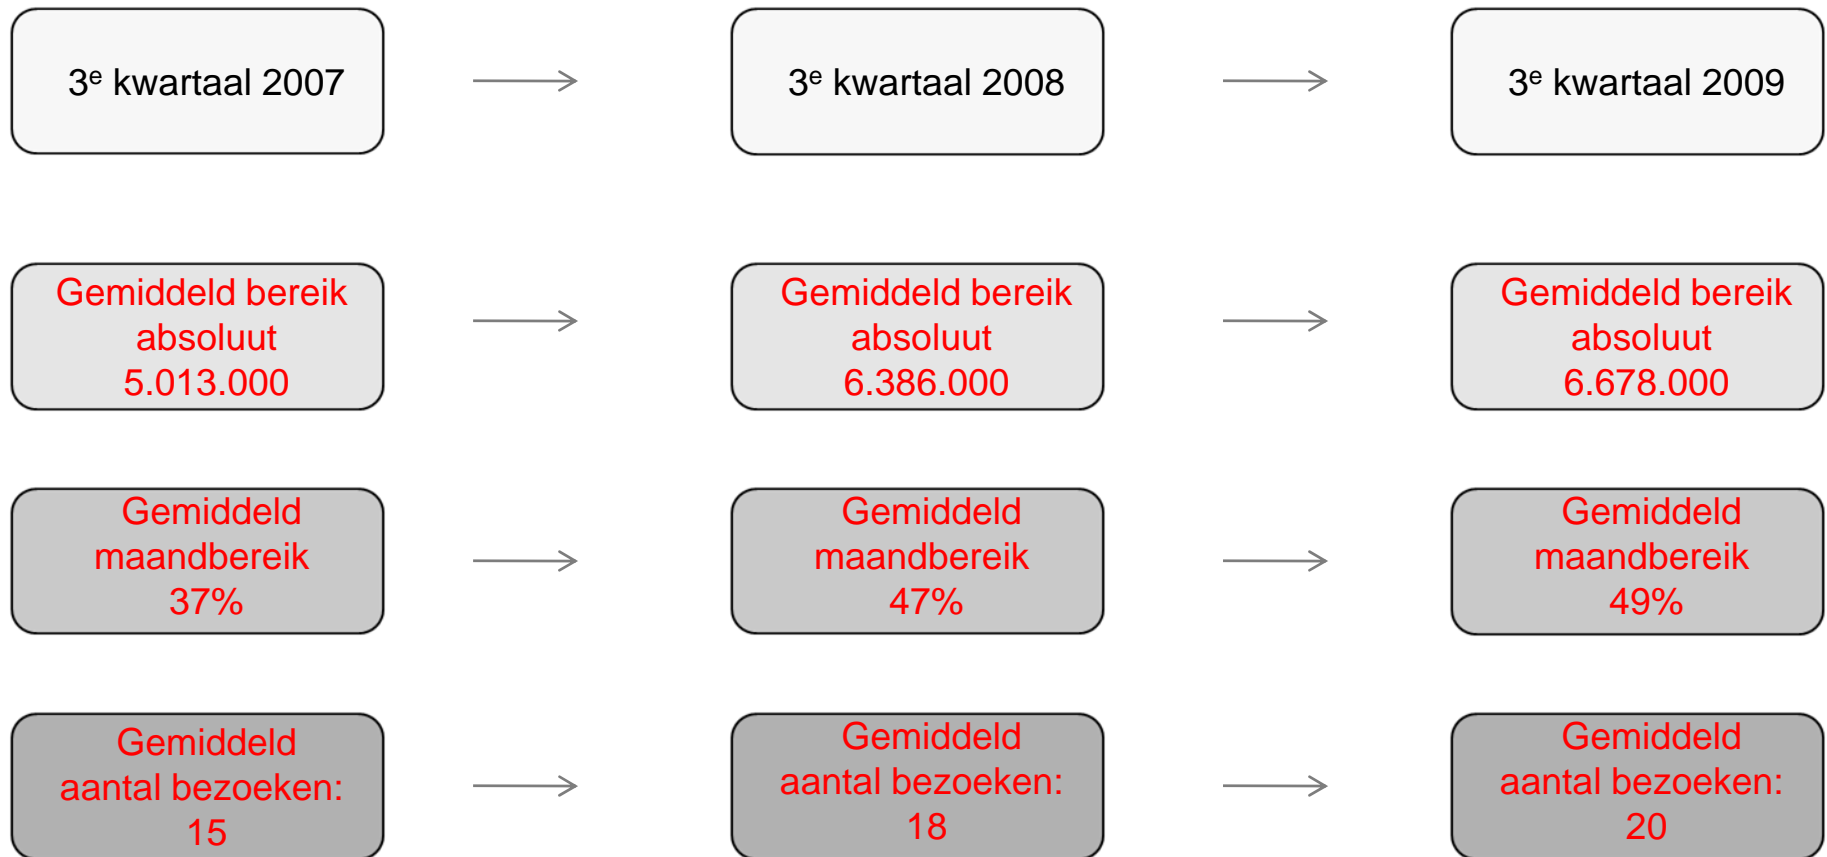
3$^{e}$ kwartaal 2007

3$^{e}$ kwartaal 2008

3$^{e}$ kwartaal 2009

Gemiddeld bereik absoluut 5.013.000

Gemiddeld bereik absoluut 6.386.000

Gemiddeld bereik absoluut 6.678.000

Gemiddeld maandbereik 37%

Gemiddeld maandbereik 47%

Gemiddeld maandbereik 49%

Gemiddeld aantal bezoeken: 15

Gemiddeld aantal bezoeken: 18

Gemiddeld aantal bezoeken: 20